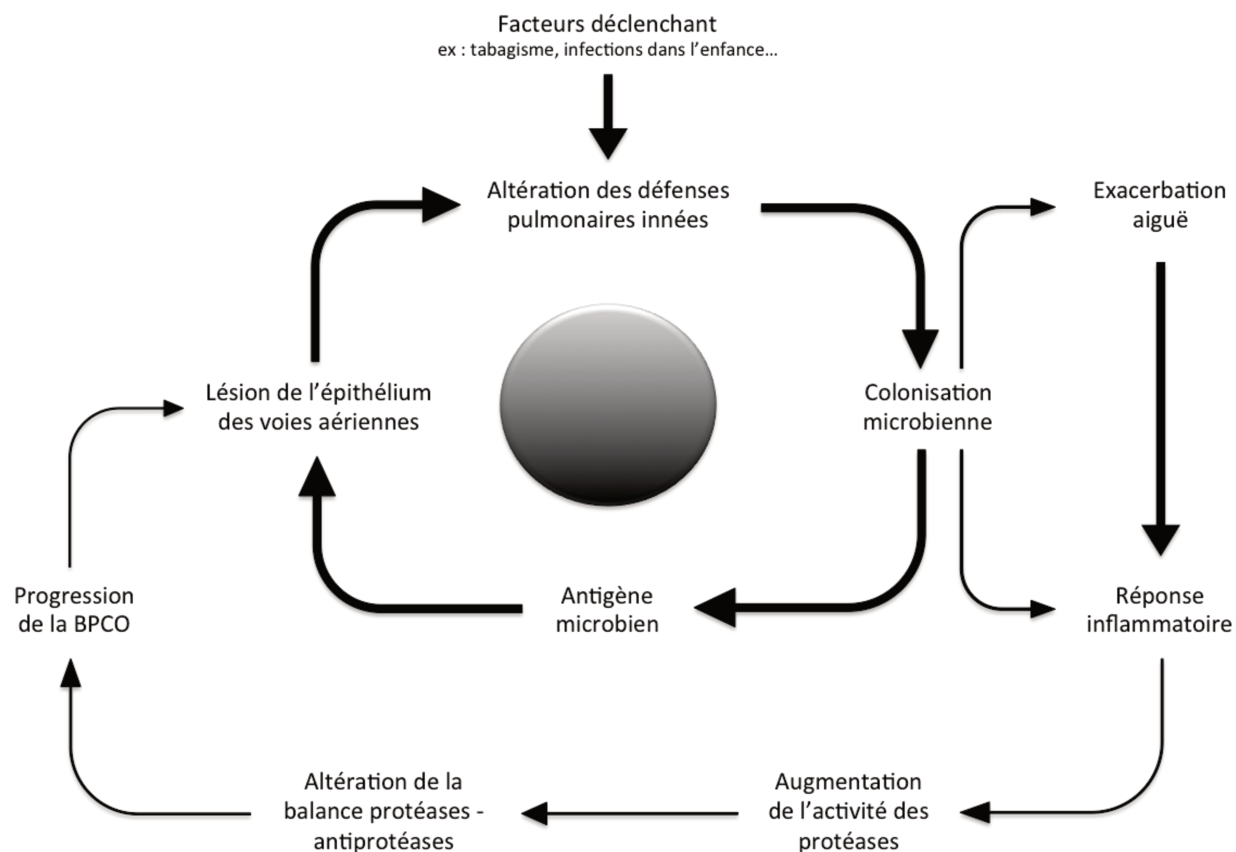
Facteurs déclenchant
ex : tabagisme, infections dans l'enfance...

Altération des défenses pulmonaires innées

Exacerbation aiguë

Lésion de l'épithélium des voies aériennes

Colonisation microbienne

Progression de la BPCO

Antigène microbien

Réponse inflammatoire

Altération de la balance protéases - antiprotéases

Augmentation de l'activité des protéases